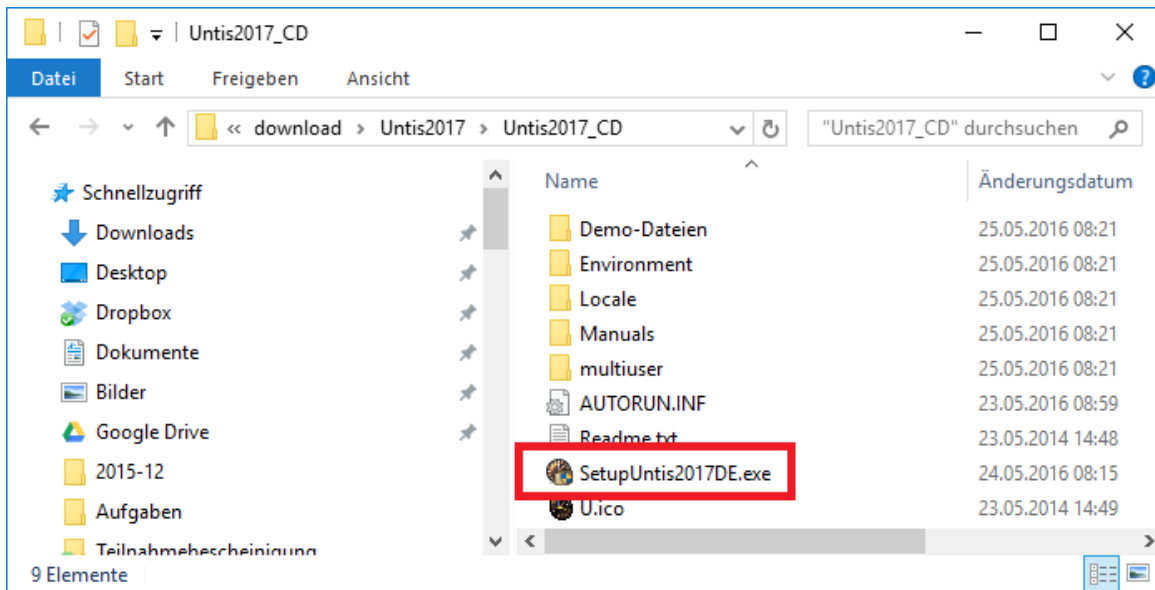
Untis2017_CD

Datei Start Freigeben Ansicht

« download › Untis2017 › Untis2017_CD

"Untis2017_CD" durchsuchen

Schnellzugriff
Downloads
Desktop
Dropbox
Dokumente
Bilder
Google Drive
2015-12
Aufgaben
Teilnahmebescheinigung

| Name | Änderungsdatum |
|---|---|
| Demo-Dateien | 25.05.2016 08:21 |
| Environment | 25.05.2016 08:21 |
| Locale | 25.05.2016 08:21 |
| Manuals | 25.05.2016 08:21 |
| multiuser | 25.05.2016 08:21 |
| AUTORUN.INF | 23.05.2016 08:59 |
| Readme.txt | 23.05.2014 14:48 |
| SetupUntis2017DE.exe | 24.05.2016 08:15 |
| U.ico | 23.05.2014 14:49 |

9 Elemente